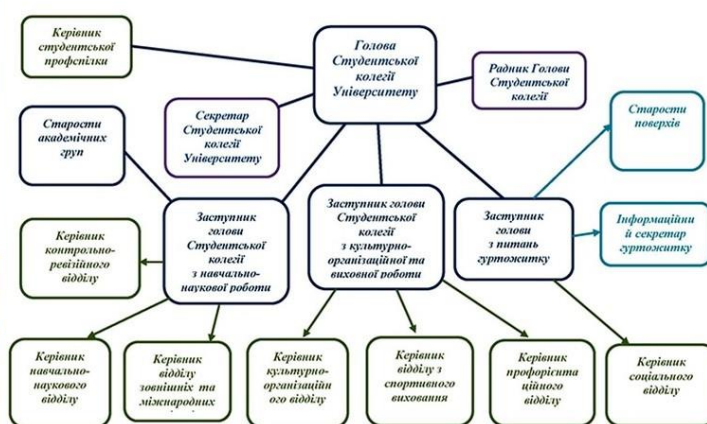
Керівник студентської профспілки

Голова Студентської колегії Університету

Радник Голови Студентської колегії

Старости академічних груп

Секретар Студентської колегії Університету

Старости поверхів

Заступник голови Студентської колегії з навчально-наукової роботи

Заступник голови Студентської колегії з культурно-організаційної та виховної роботи

Заступник голови з питань гуртожитку

Інформаційний секретар гуртожитку

Керівник контрольно-ревізійного відділу

Керівник навчально-наукового відділу

Керівник відділу зовнішніх та міжнародних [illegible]

Керівник культурно-організаційного відділу

Керівник відділу з спортивного виховання

Керівник профорієнтаційного відділу

Керівник соціального відділу